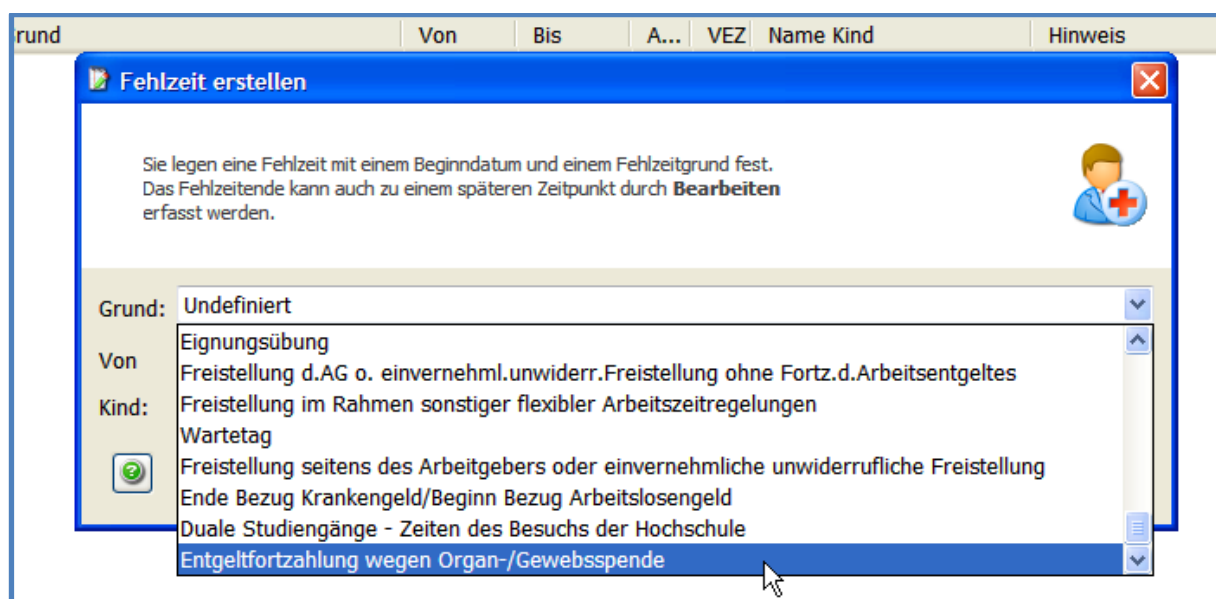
rund | Von | Bis | A... | VEZ | Name Kind | Hinweis

Fehlzeit erstellen

Sie legen eine Fehlzeit mit einem Beginndatum und einem Fehlzeitgrund fest. Das Fehlzeitende kann auch zu einem späteren Zeitpunkt durch **Bearbeiten** erfasst werden.

Grund: Undefiniert

Von

Kind:

Eignungsübung
Freistellung d.AG o. einvernehml.unwiderr.Freistellung ohne Fortz.d.Arbeitsentgeltes
Freistellung im Rahmen sonstiger flexibler Arbeitszeitregelungen
Wartetag
Freistellung seitens des Arbeitgebers oder einvernehmliche unwiderrufliche Freistellung
Ende Bezug Krankengeld/Beginn Bezug Arbeitslosengeld
Duale Studiengänge - Zeiten des Besuchs der Hochschule
Entgeltfortzahlung wegen Organ-/Gewebsspende